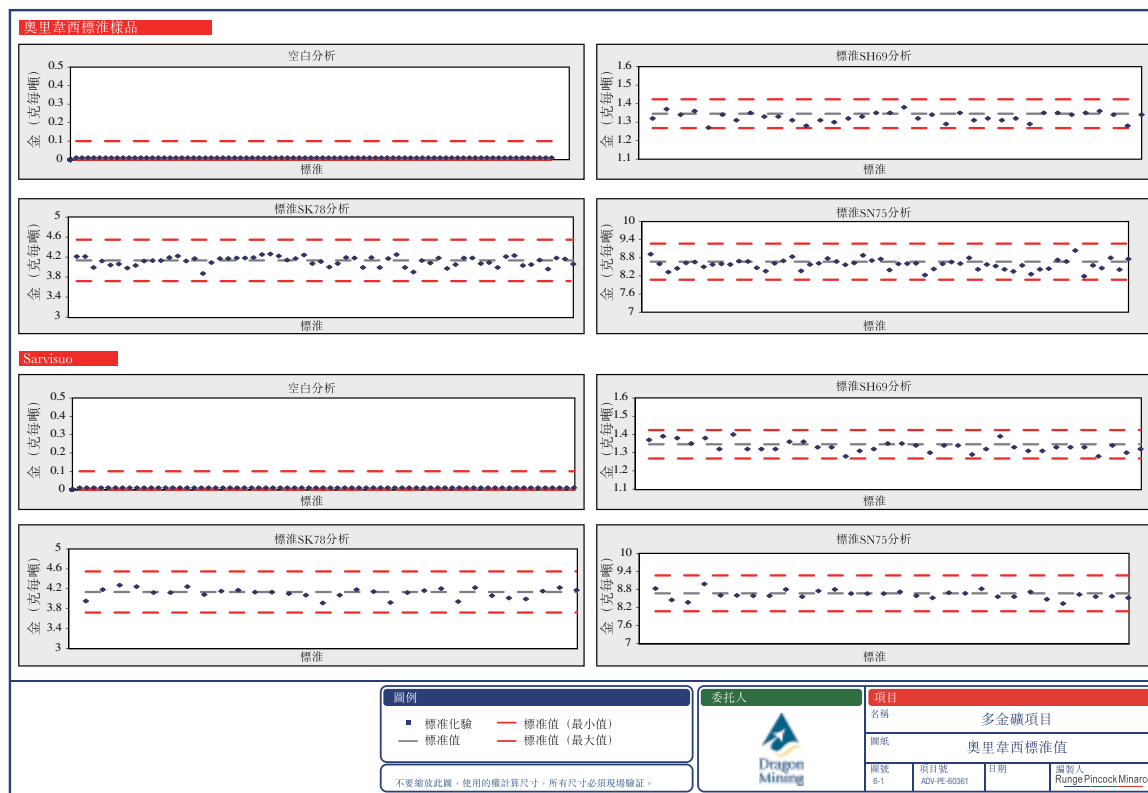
奧里韋西標準樣品

空白分析
0.5
0.4
0.3
0.2
0.1
0
金（克每噸）
標準

標準SH69分析
1.5
1.6
1.4
1.3
1.2
1.1
金（克每噸）
標準

標準SK78分析
5
4.6
4.2
3.8
3.4
3
金（克每噸）
標準

標準SN75分析
10
9.4
8.8
8.2
7.6
7
金（克每噸）
標準

Sarvisuo

空白分析
0.5
0.4
0.3
0.2
0.1
0
金（克每噸）
標準

標準SH69分析
1.6
1.5
1.4
1.3
1.2
1.1
金（克每噸）
標準

標準SK78分析
5
4.6
4.2
3.8
3.4
3
金（克每噸）
標準

標準SN75分析
10
9.4
8.8
8.2
7.6
7
金（克每噸）
標準

圖例
標准化驗
標准值
標準值（最小值）
標準值（最大值）

不要縮放此圖，使用的權計算尺寸，所有尺寸必須現場驗証。

委托人
Dragon Mining

項目
名稱
多金礦項目
圖紙
奧里韋西標準值
圖號
6-1
項目號
ADV-PE-60361
日期
編製人
Runge Pincock Minarco